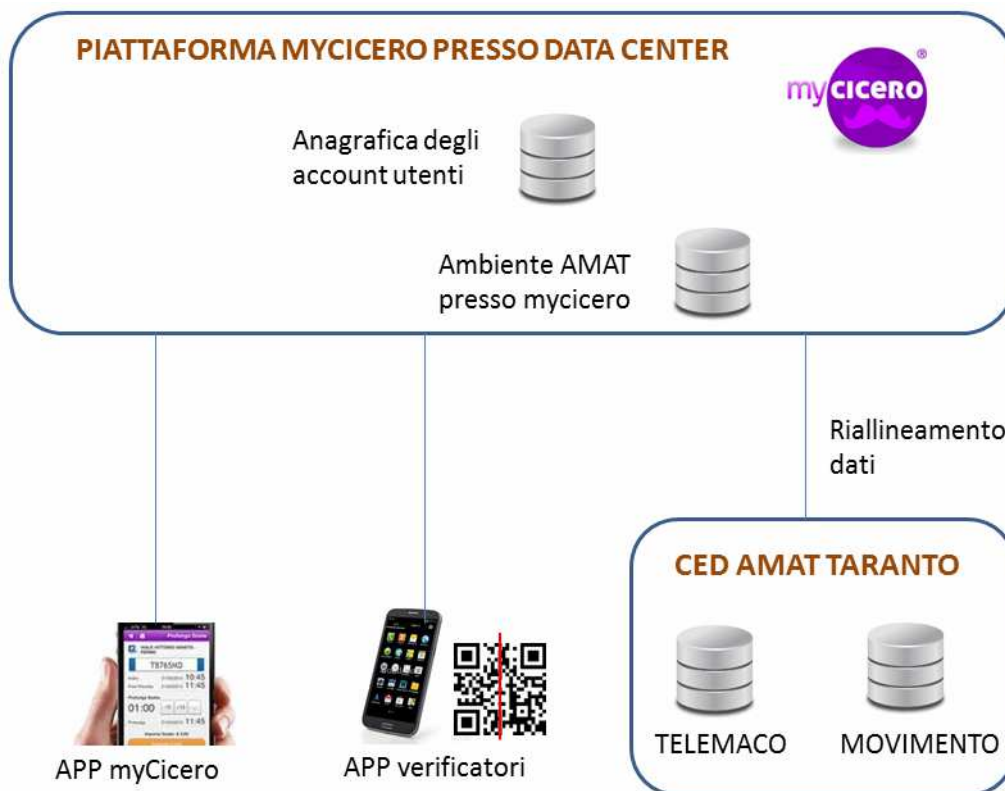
PIATTAFORMA MYCICERO PRESSO DATA CENTER

mycicero®

Anagrafica degli account utenti

Ambiente AMAT presso mycicero

Riallineamento dati

CED AMAT TARANTO

TELEMACO

MOVIMENTO

Prolunga Sosta

T8765KD

10:45

11:45

01:00

11:45

APP myCicero

APP verificatori